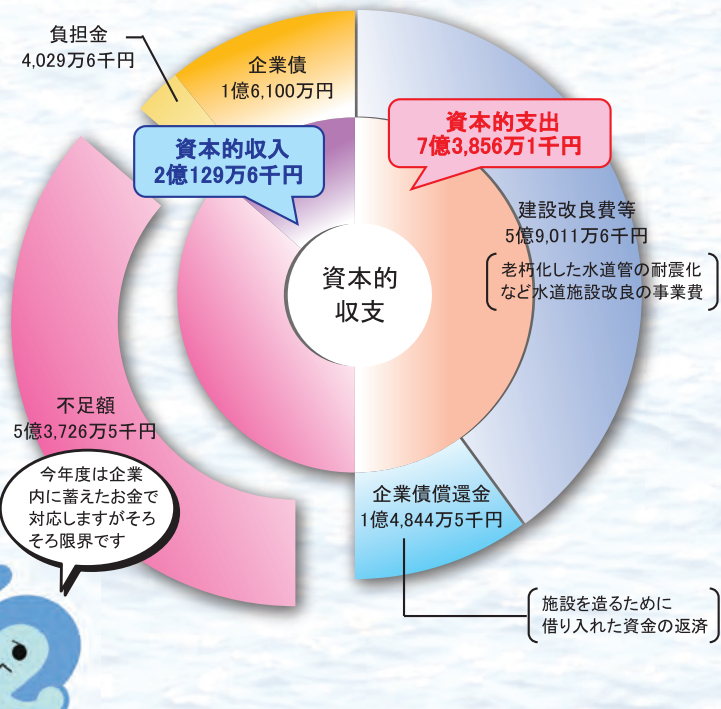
負担金
4,029万6千円

企業債
1億6,100万円

資本的収入
2億129万6千円

資本的支出
7億3,856万1千円

建設改良費等
5億9,011万6千円

老朽化した水道管の耐震化など水道施設改良の事業費

資本的
収支

不足額
5億3,726万5千円

今年度は企業内に蓄えたお金で対応しますがそろそろ限界です

企業債償還金
1億4,844万5千円

施設を造るために借り入れた資金の返済